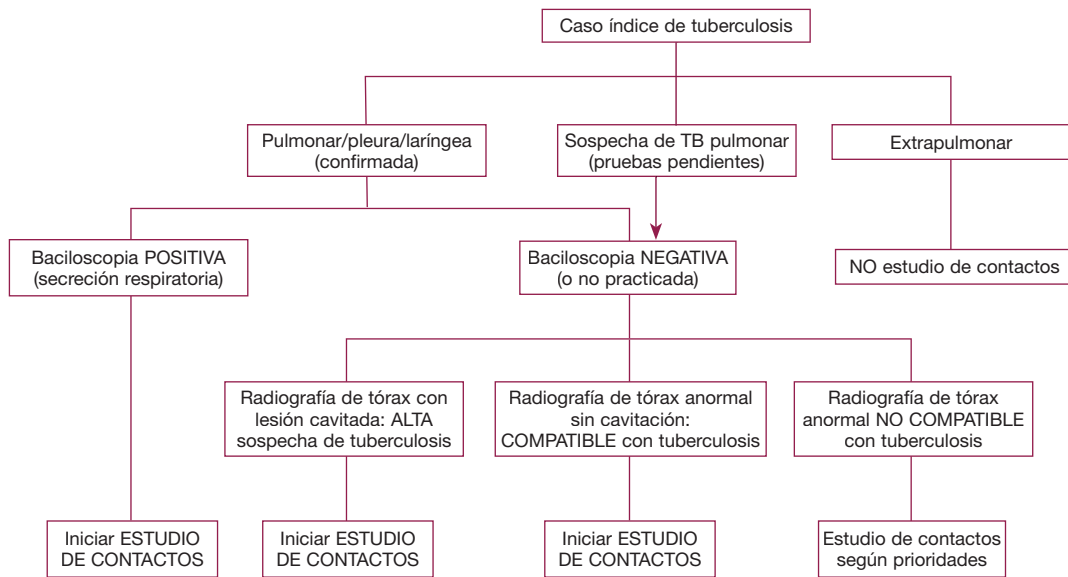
Caso índice de tuberculosis

Pulmonar/pleura/laríngea (confirmada)

Sospecha de TB pulmonar (pruebas pendientes)

Extrapulmonar

Baciloscopia POSITIVA (secreción respiratoria)

Baciloscopia NEGATIVA (o no practicada)

NO estudio de contactos

Radiografía de tórax con lesión cavitada: ALTA sospecha de tuberculosis

Radiografía de tórax anormal sin cavitación: COMPATIBLE con tuberculosis

Radiografía de tórax anormal NO COMPATIBLE con tuberculosis

Iniciar ESTUDIO DE CONTACTOS

Iniciar ESTUDIO DE CONTACTOS

Iniciar ESTUDIO DE CONTACTOS

Estudio de contactos según prioridades